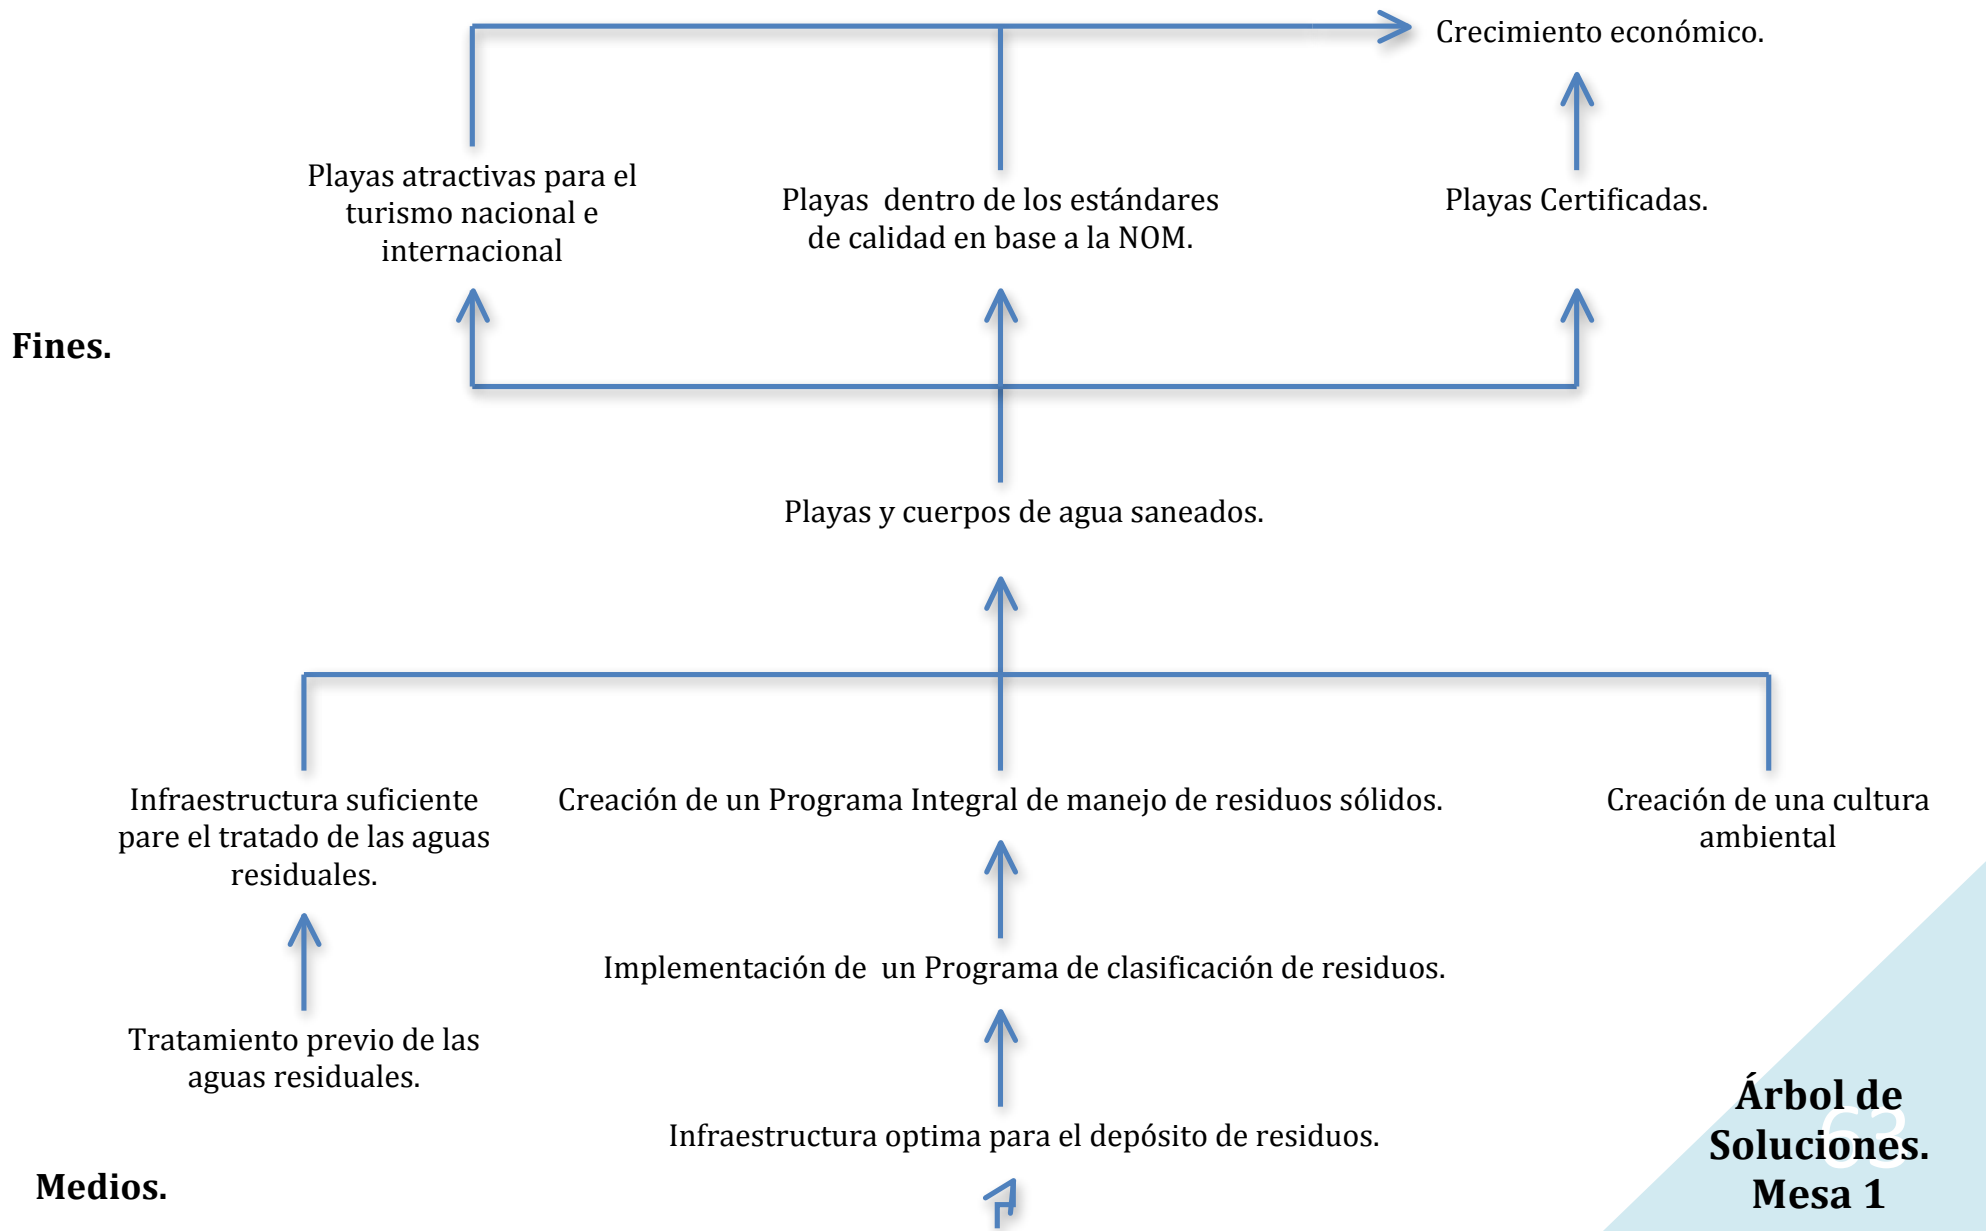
Crecimiento económico.

Playas atractivas para el turismo nacional e internacional

Playas dentro de los estándares de calidad en base a la NOM.

Playas Certificadas.

Fines.

Playas y cuerpos de agua saneados.

Infraestructura suficiente pare el tratado de las aguas residuales.

Creación de un Programa Integral de manejo de residuos sólidos.

Creación de una cultura ambiental

Implementación de un Programa de clasificación de residuos.

Tratamiento previo de las aguas residuales.

Infraestructura optima para el depósito de residuos.

Medios.

Árbol de Soluciones. Mesa 1

63